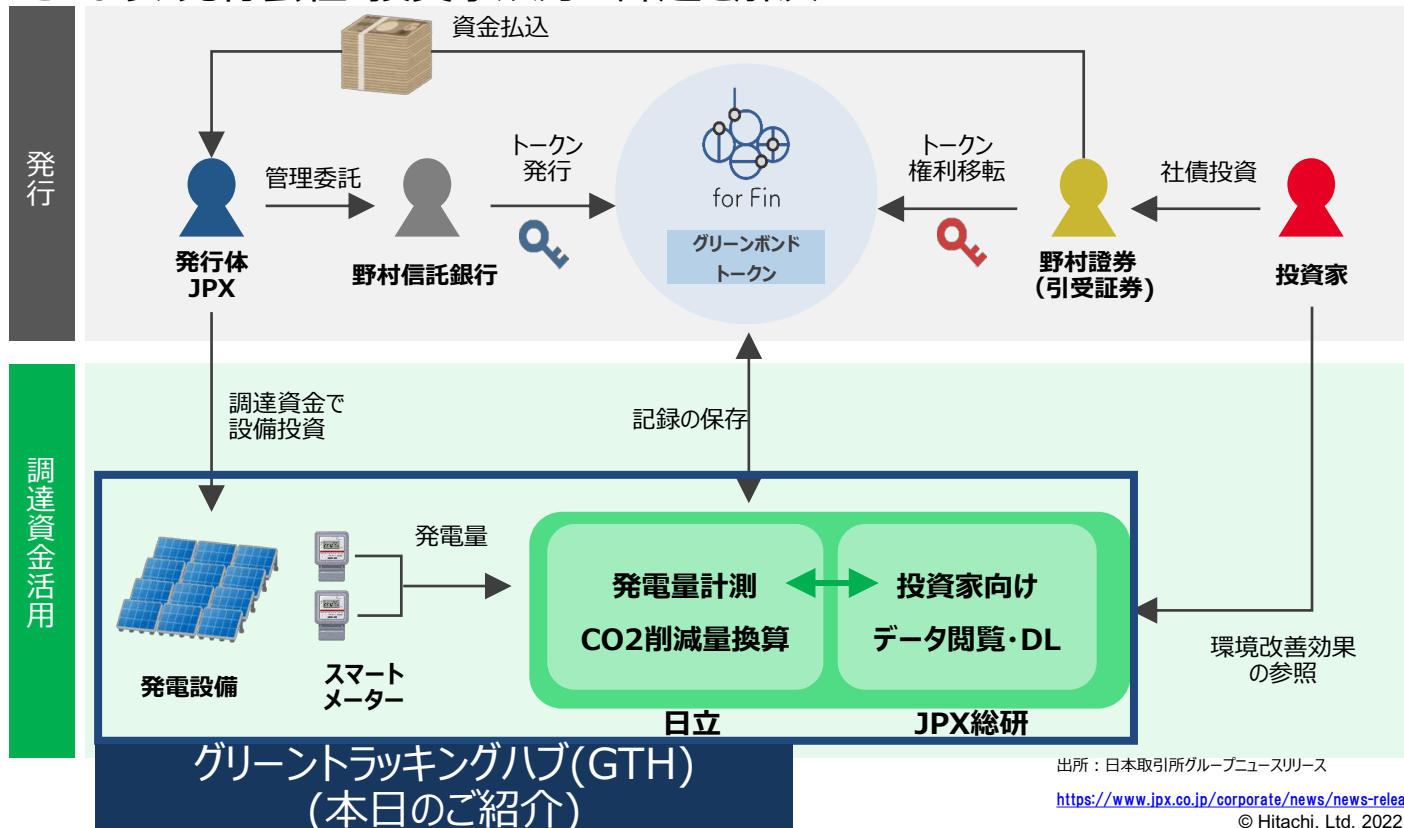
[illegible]

資金払込

発行

発行体
JPX

管理委託

野村信託銀行

トークン
発行

for Fin

グリーンボンド
トークン

トークン
権利移転

野村證券
(引受証券)

社債投資

投資家

調達資金活用

調達資金で
設備投資

記録の保存

発電量

発電設備

スマート
メーター

発電量計測

CO2削減量換算

投資家向け

データ閲覧・DL

日立

JPX総研

環境改善効果
の参照

グリーントラッキングハブ(GTH)
(本日のご紹介)

出所：日本取引所グループニュースリリース

https://www.jpx.co.jp/corporate/news/news-relea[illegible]

© Hitachi. Ltd. 2022